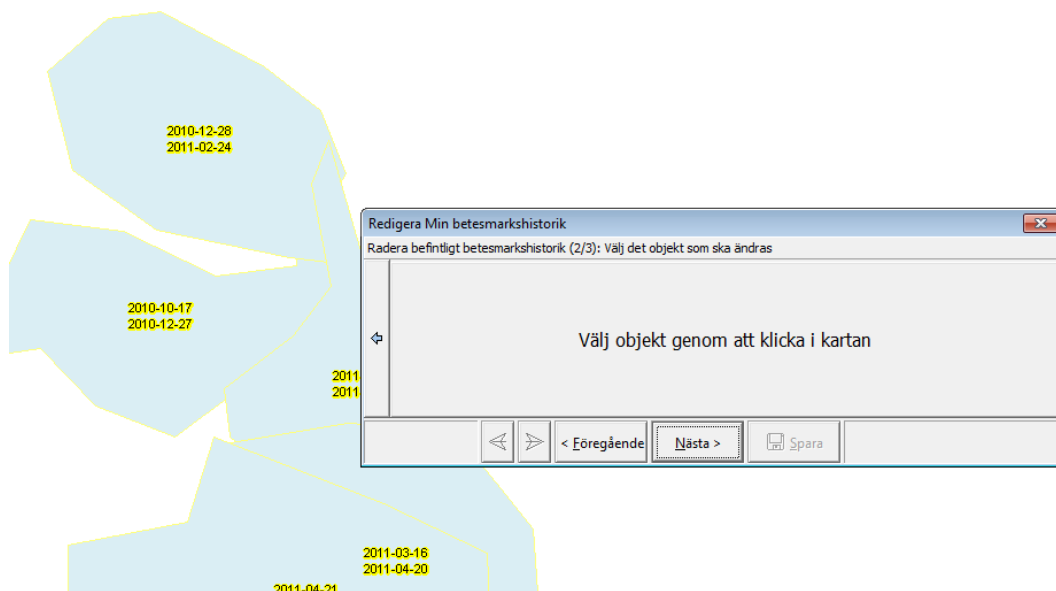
2010-12-28
2011-02-24

2010-10-17
2010-12-27

2011
2011

Redigera Min betesmarkshistorik

Radera befintligt betesmarkshistorik (2/3): Välj det objekt som ska ändras

Välj objekt genom att klicka i kartan

< Föregående

Nästa >

Spara

2011-03-16
2011-04-20

2011-04-21